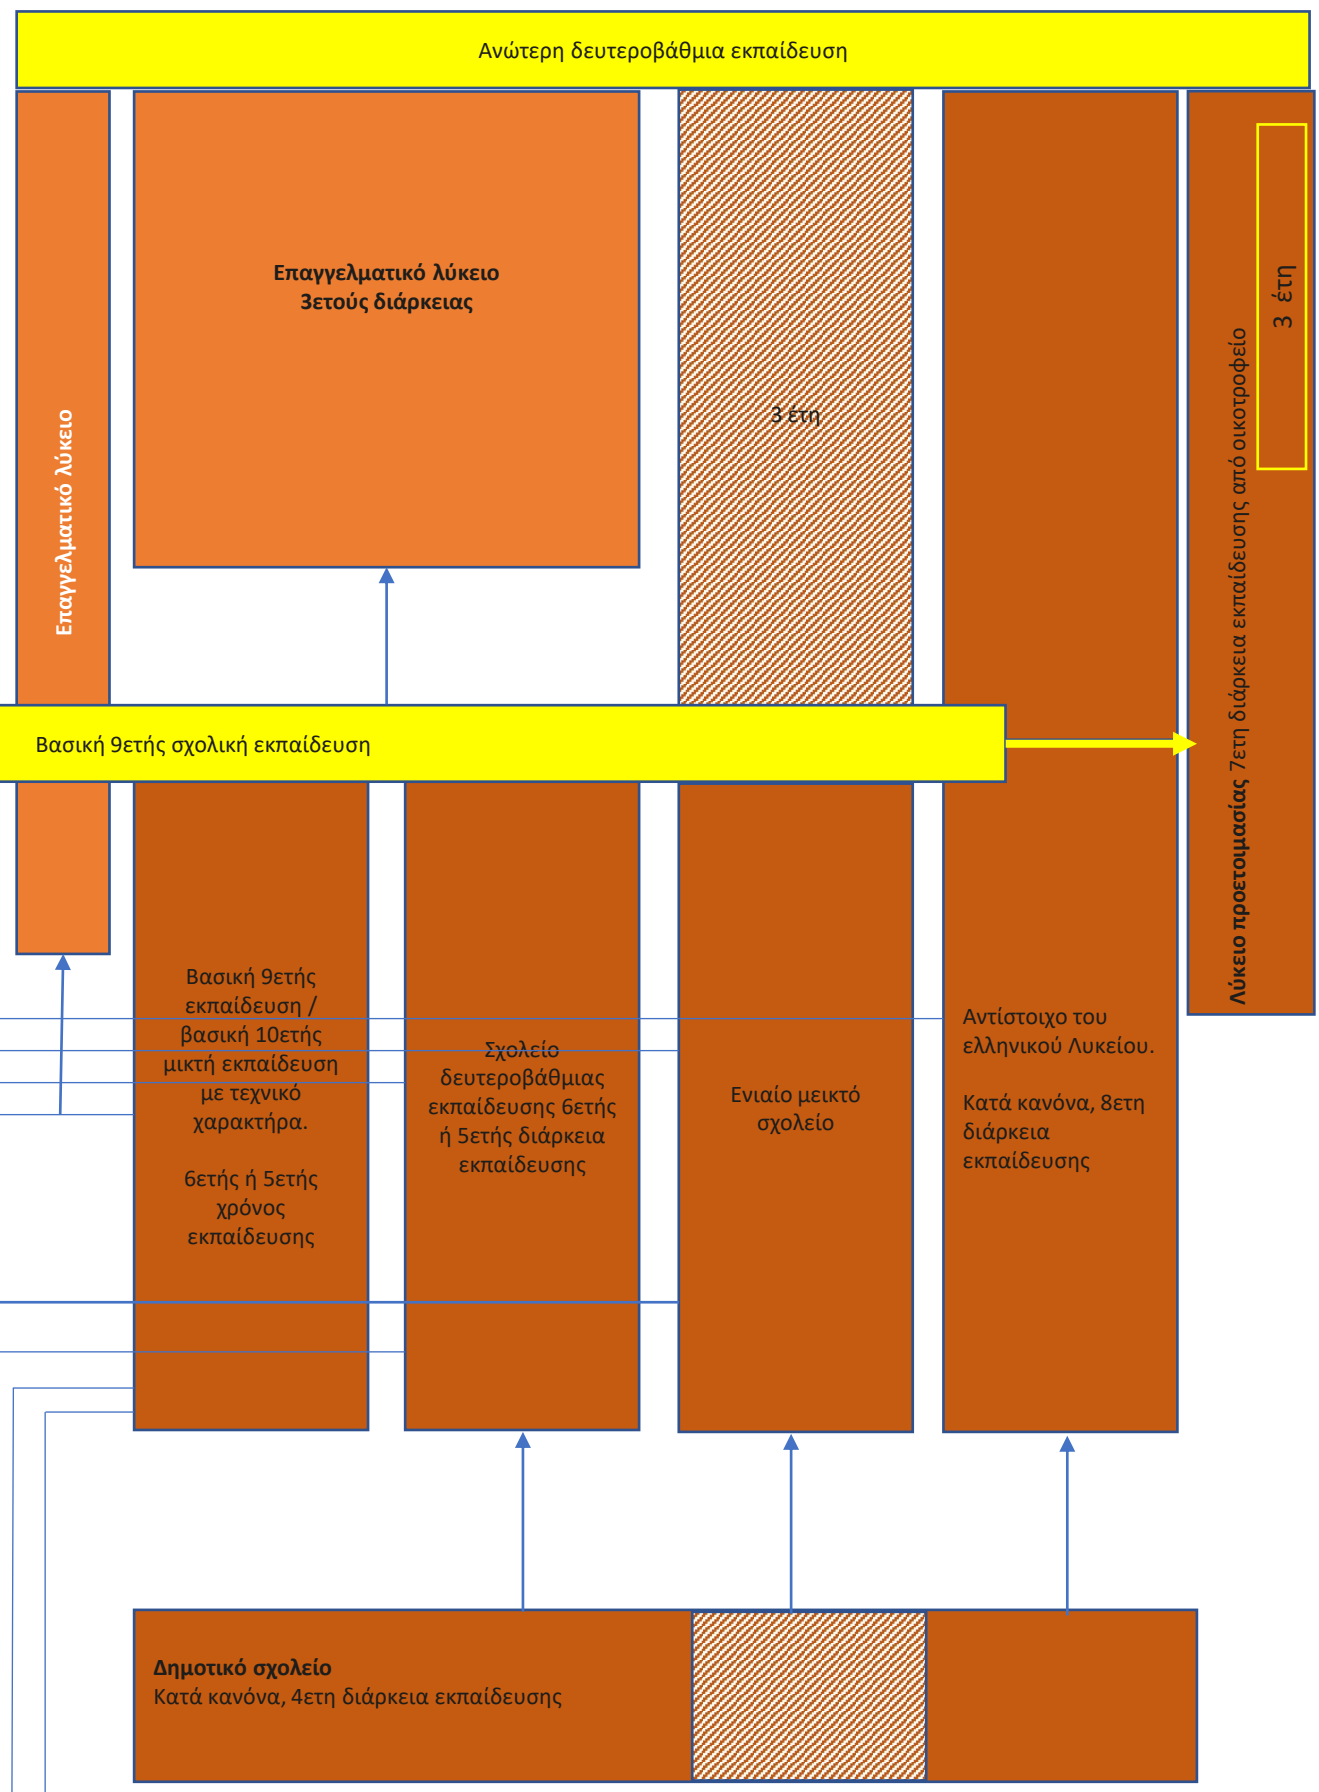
Ανώτερη δευτεροβάθμια εκπαίδευση

Επαγγελματικό λύκειο

Επαγγελματικό λύκειο
3ετούς διάρκειας

3 έτη

3 έτη

Λύκειο προετοιμασίας 7ετη διάρκεια εκπαίδευσης από οικοτροφείο

Βασική 9ετής σχολική εκπαίδευση

Βασική 9ετής εκπαίδευση / βασική 10ετής μικτή εκπαίδευση με τεχνικό χαρακτήρα.

6ετής ή 5ετής χρόνος εκπαίδευσης

Σχολείο δευτεροβάθμιας εκπαίδευσης 6ετής ή 5ετής διάρκεια εκπαίδευσης

Ενιαίο μεικτό σχολείο

Αντίστοιχο του ελληνικού Λυκείου.

Κατά κανόνα, 8ετη διάρκεια εκπαίδευσης

Δημοτικό σχολείο
Κατά κανόνα, 4ετη διάρκεια εκπαίδευσης